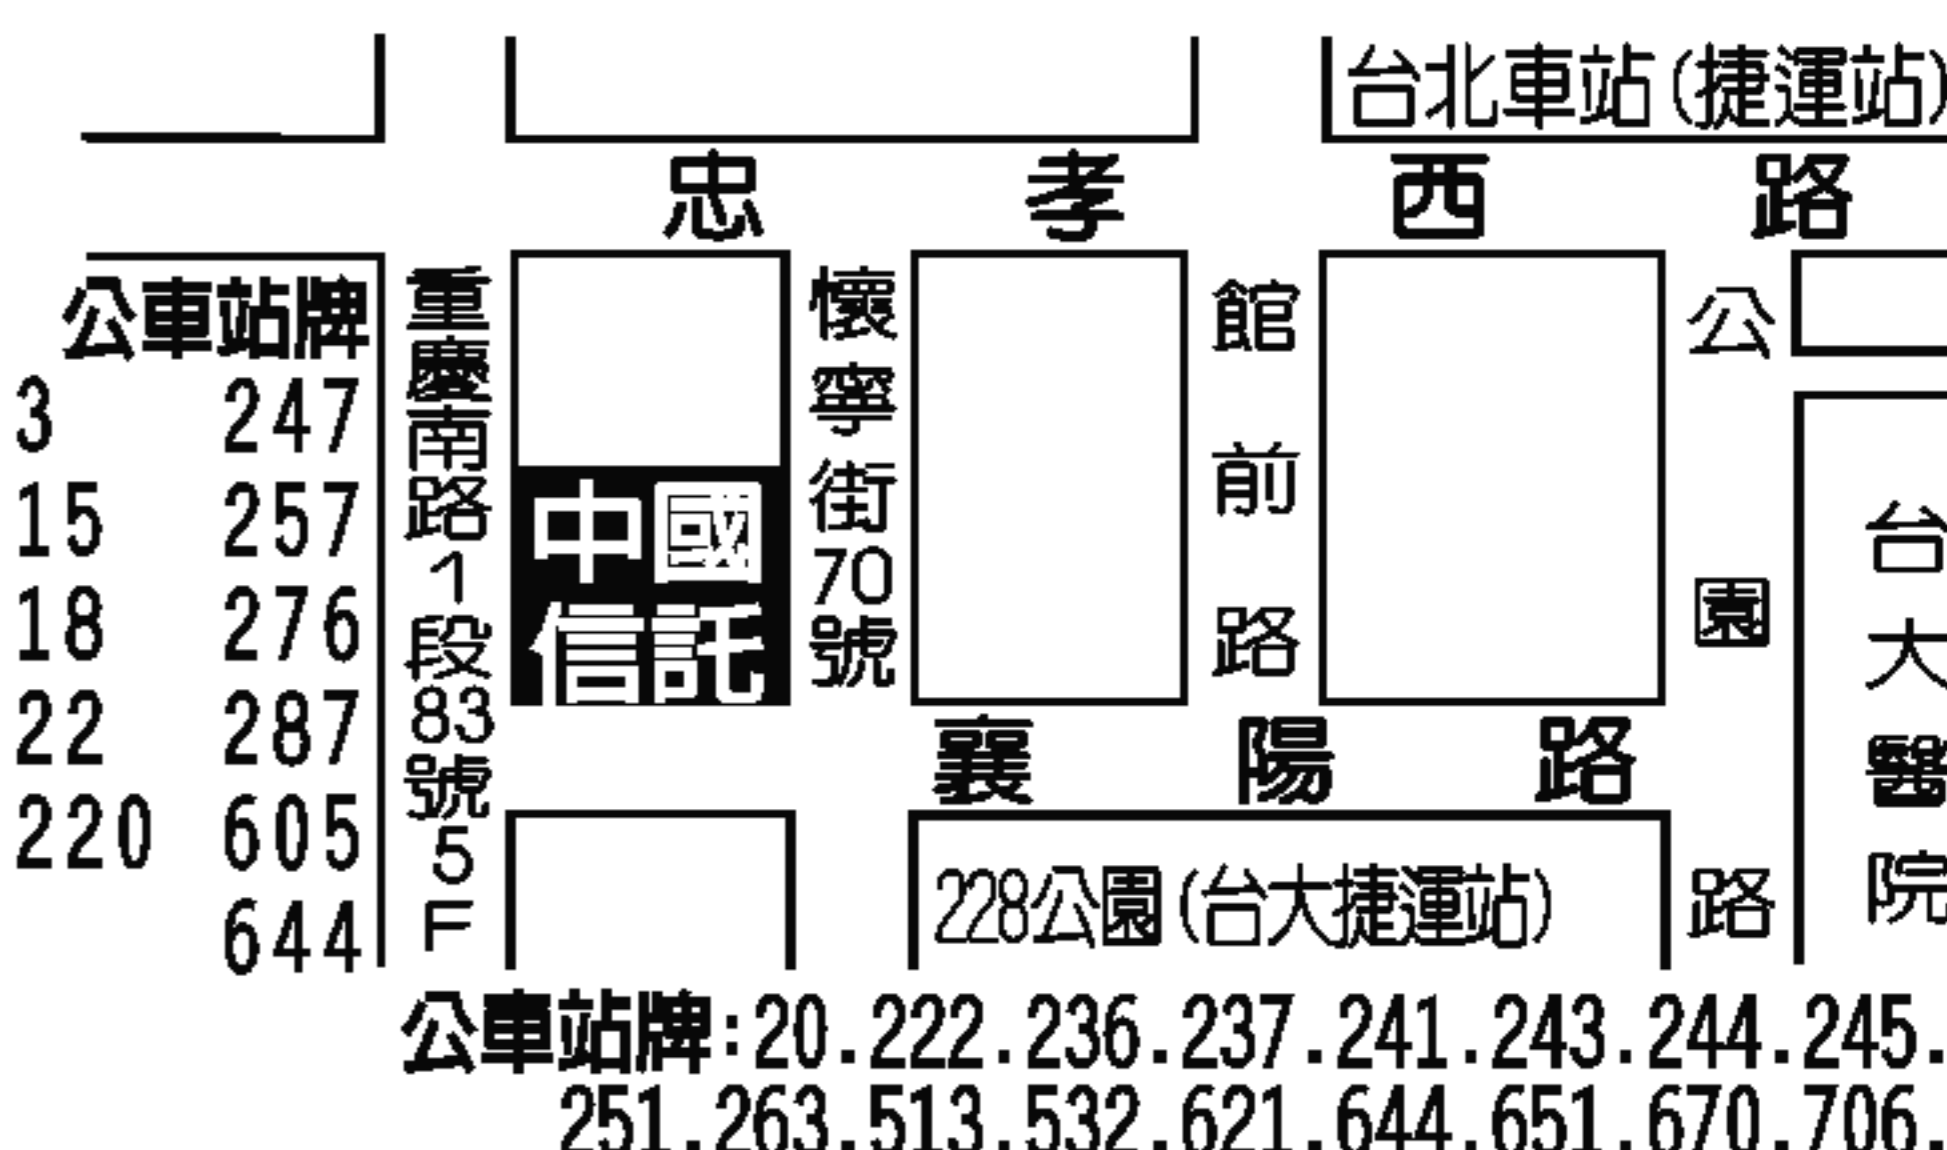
台北車站(捷運站)

忠 孝 西 路

公車站牌
3 247
15 257
18 276
22 287
220 605
644

重慶南路1段83號5F

中國信託

懷寧街70號

館前路

公園路

台大醫院

襄 陽 路

228公園(台大捷運站)

公車站牌:20.222.236.237.241.243.244.245.
251.263.513.532.621.644.651.670.706.